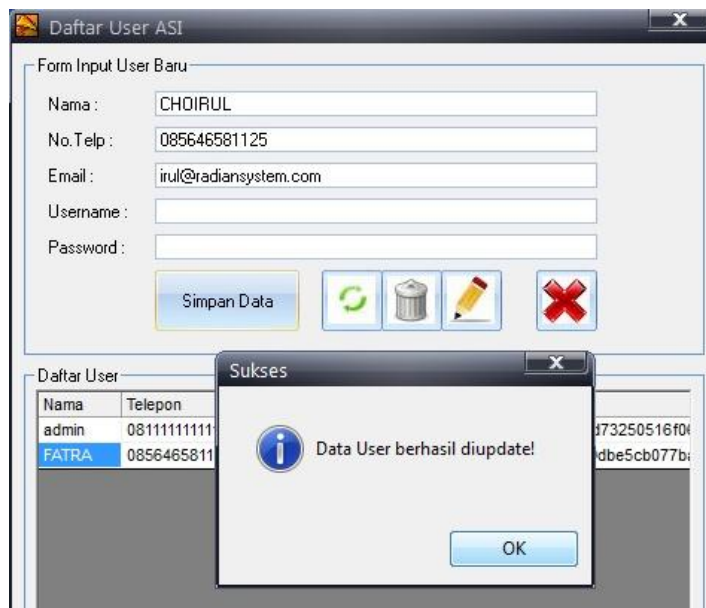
Daftar User ASI

Form Input User Baru

Nama : CHOIRUL

No.Telp : 085646581125

Email : irul@radiansystem.com

Username :

Password :

Simpan Data

Daftar User

| Nama | Telepon | |
|---|---|---|
| admin | 08111111111 | d73250516f0 |
| FATRA | 0856465811 | dbe5cb077b |

Sukses

Data User berhasil diupdate!

OK